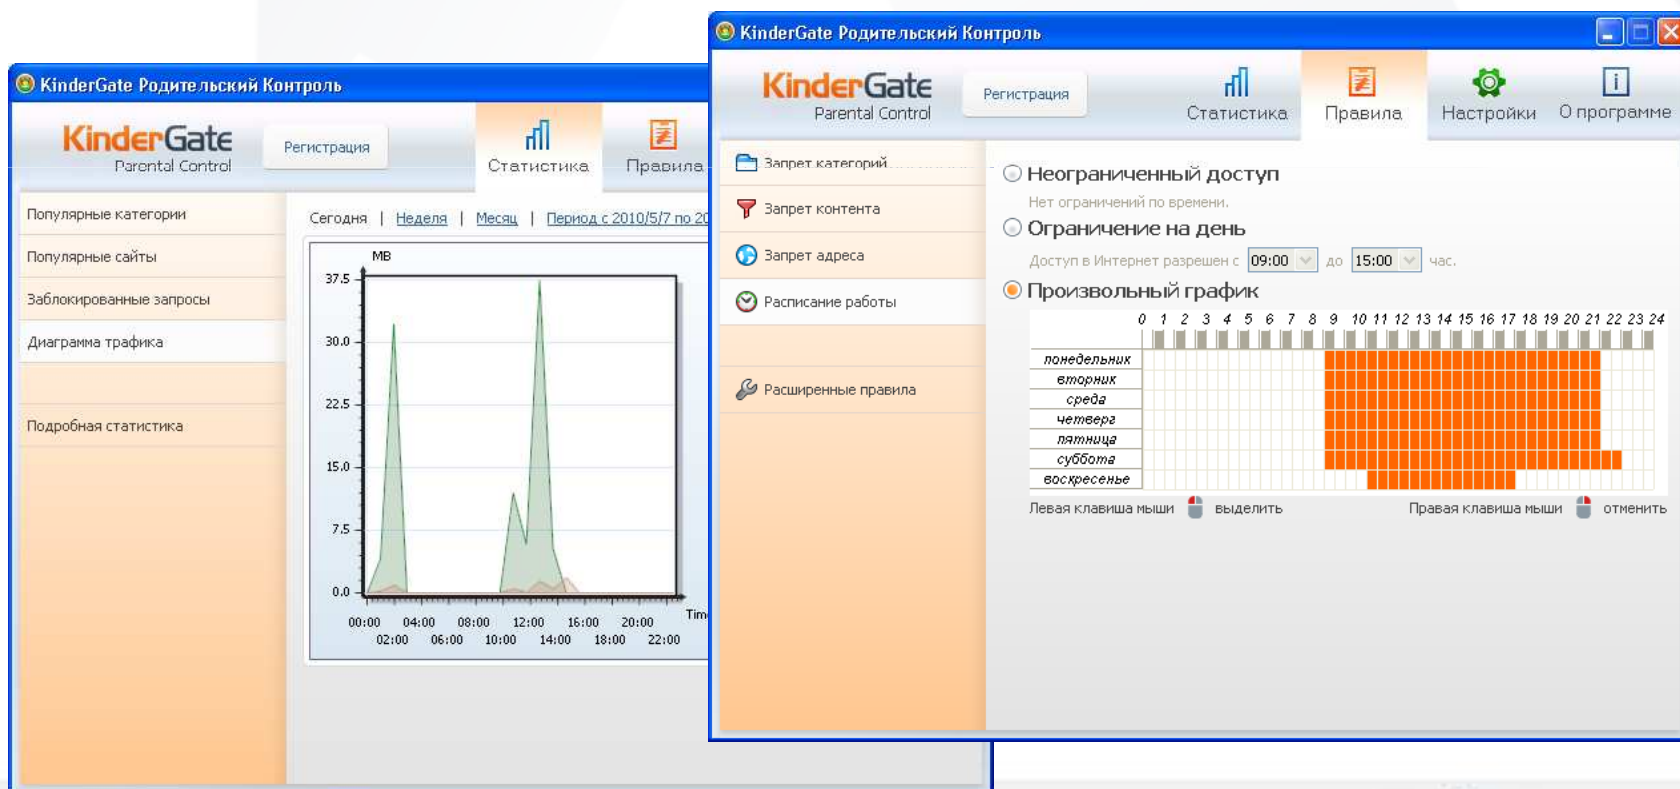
KinderGate Родительский Контроль

KinderGate
Parental Control

Регистрация

Статистика

Правила

Популярные категории
Популярные сайты
Заблокированные запросы
Диаграмма трафика
Подробная статистика

Сегодня | Неделя | Месяц | Период с 2010/5/7 по 20

MB
37.5
30.0
22.5
15.0
7.5
0.0
00:00 04:00 08:00 12:00 16:00 20:00
02:00 06:00 10:00 14:00 18:00 22:00
Tim

KinderGate Родительский Контроль

KinderGate
Parental Control

Регистрация

Статистика

Правила

Настройки

О программе

Запрет категорий
Запрет контента
Запрет адреса
Расписание работы
Расширенные правила

Неограниченный доступ
Нет ограничений по времени.
Ограничение на день
Доступ в Интернет разрешен с 09:00 до 15:00 час.
Произвольный график

0 1 2 3 4 5 6 7 8 9 10 11 12 13 14 15 16 17 18 19 20 21 22 23 24

понедельник
вторник
среда
четверг
пятница
суббота
воскресенье

Левая клавиша мыши выделить
Правая клавиша мыши отменить